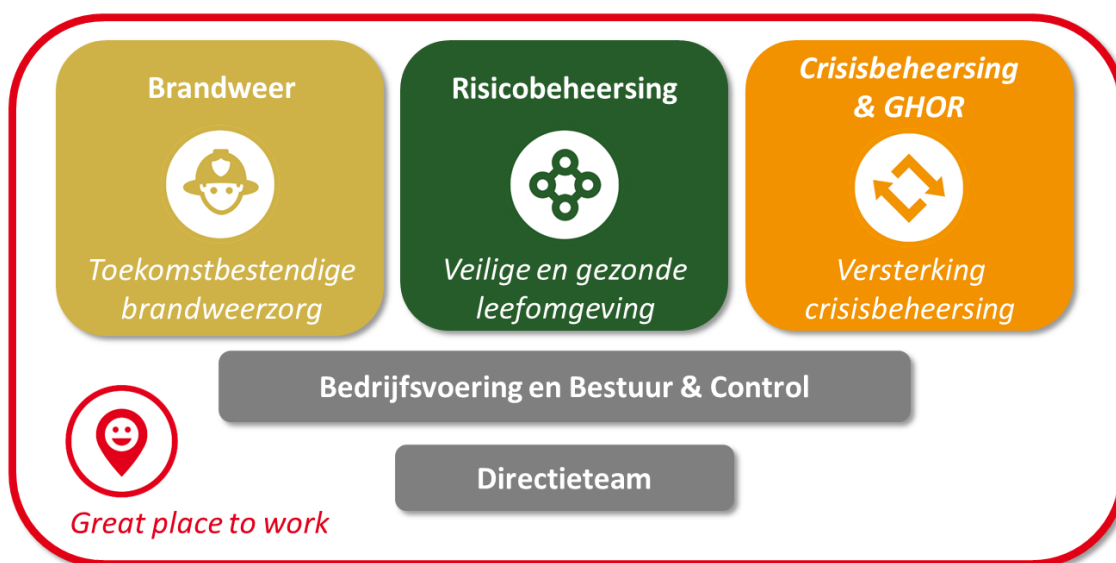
Brandweer

Toekomstbestendige brandweerzorg

Risicobeheersing

Veilige en gezonde leefomgeving

Crisisbeheersing & GHOR

Versterking crisisbeheersing

Bedrijfsvoering en Bestuur & Control

Directieteam

Great place to work